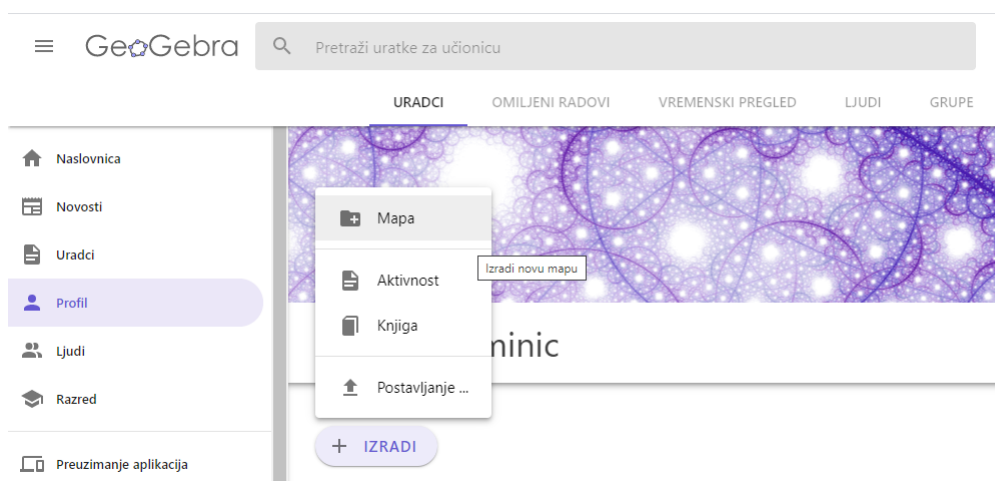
GeoGebra

Pretraži uratke za učionicu

URADCI
OMILJENI RADOVI
VREMENSKI PREGLED
LJUDI
GRUPE

Naslovnica
Novosti
Uradci
Profil
Ljudi
Razred
Preuzimanje aplikacija

Mapa
Izradi novu mapu
Aktivnost
Knjiga
Postavljanje ...

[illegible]minic

+ IZRADI